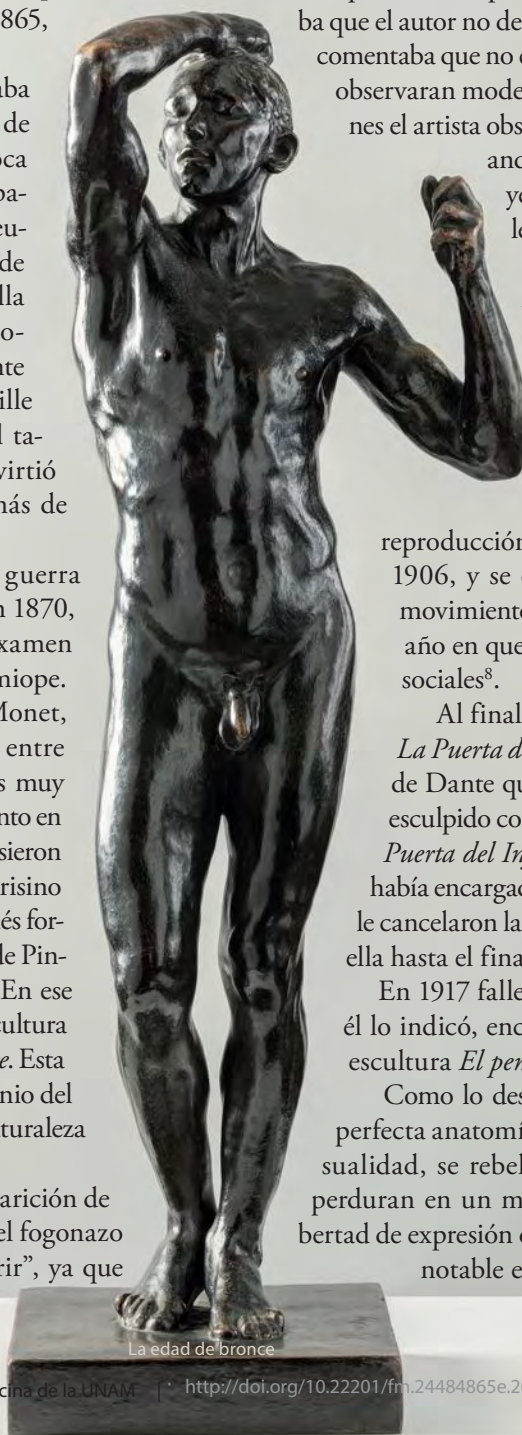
865,

aba
de
oca
pa-
eu-
de
lla
o-
nte
ille
l ta-
virtió
más de

guerra
n 1870,
xamen
niope.
Monet,
entre
s muy
nto en
sieron
risino
és for-
de Pin-
En ese
ultura
e. Esta
nio del
turaleza

arición de
el fogonazo
rir", ya que

ba que el autor no de
comentaba que no
observaran mode
nes el artista obs
an
yo
le

reproducción
1906, y se
movimiento
año en que
sociales$^8$.

Al final
La Puerta d
de Dante qu
esculpido co
Puerta del In
había encarga
le cancelaron la
ella hasta el fina
En 1917 falle
él lo indicó, en
escultura El pen
Como lo des
perfecta anatomí
sualidad, se rebel
perduran en un m
bertad de expresión
notable e

La edad de bronce

cina de la UNAM | http://doi.org/10.22201/fm.24484865e.2